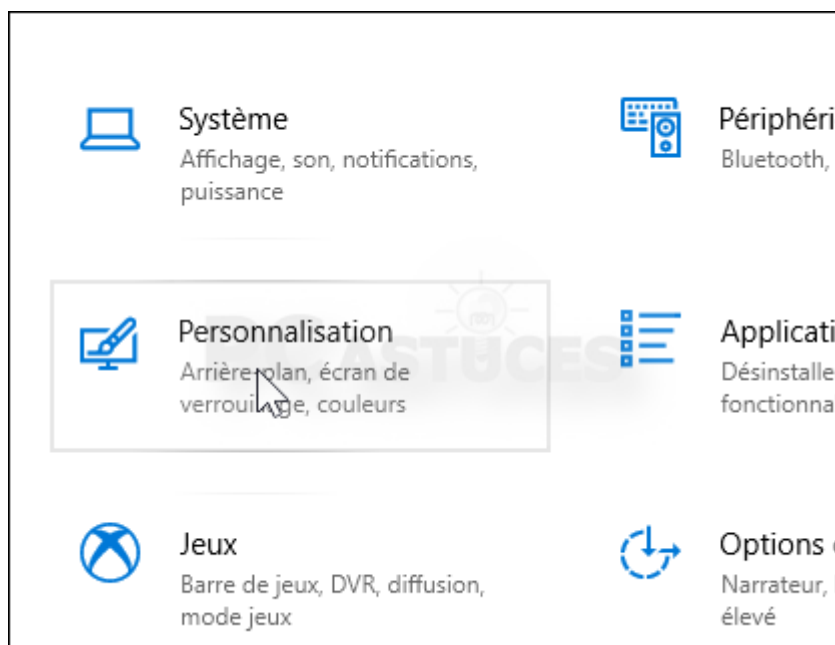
Système
Affichage, son, notifications, puissance

Périphéri
Bluetooth,

Personnalisation
Arrière-plan, écran de verrouillage, couleurs

Applicati
Désinstalle
fonctionna

Jeux
Barre de jeux, DVR, diffusion, mode jeux

Options
Narrateur,
élevé

PC ASTUCES